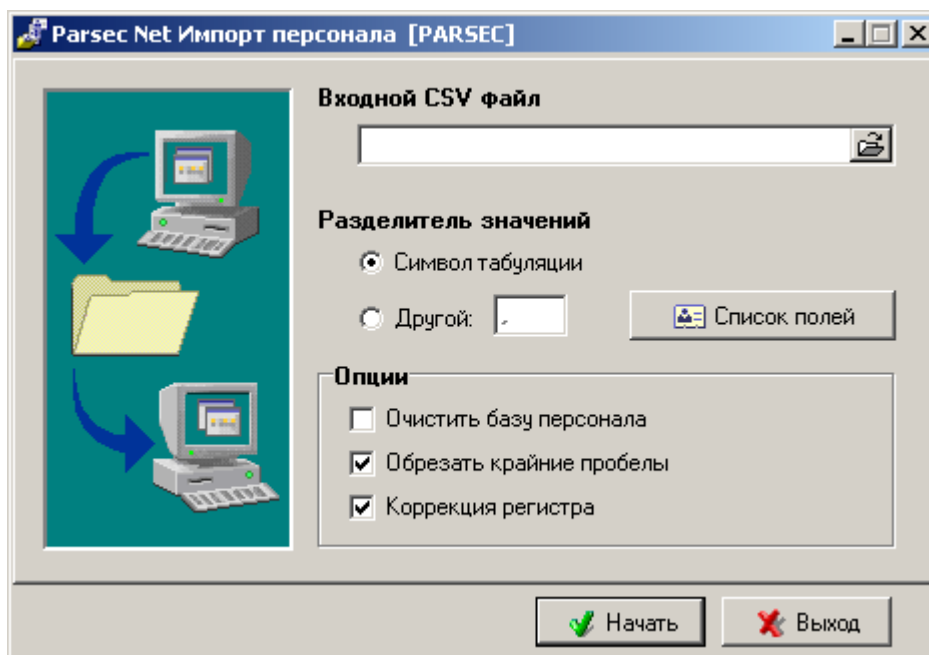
Parsec Net Импорт персонала [PARSEC]

Входной CSV файл

Разделитель значений

Символ табуляции

Другой: ,

Список полей

Опции

Очистить базу персонала

Обрезать крайние пробелы

Коррекция регистра

Начать

Выход